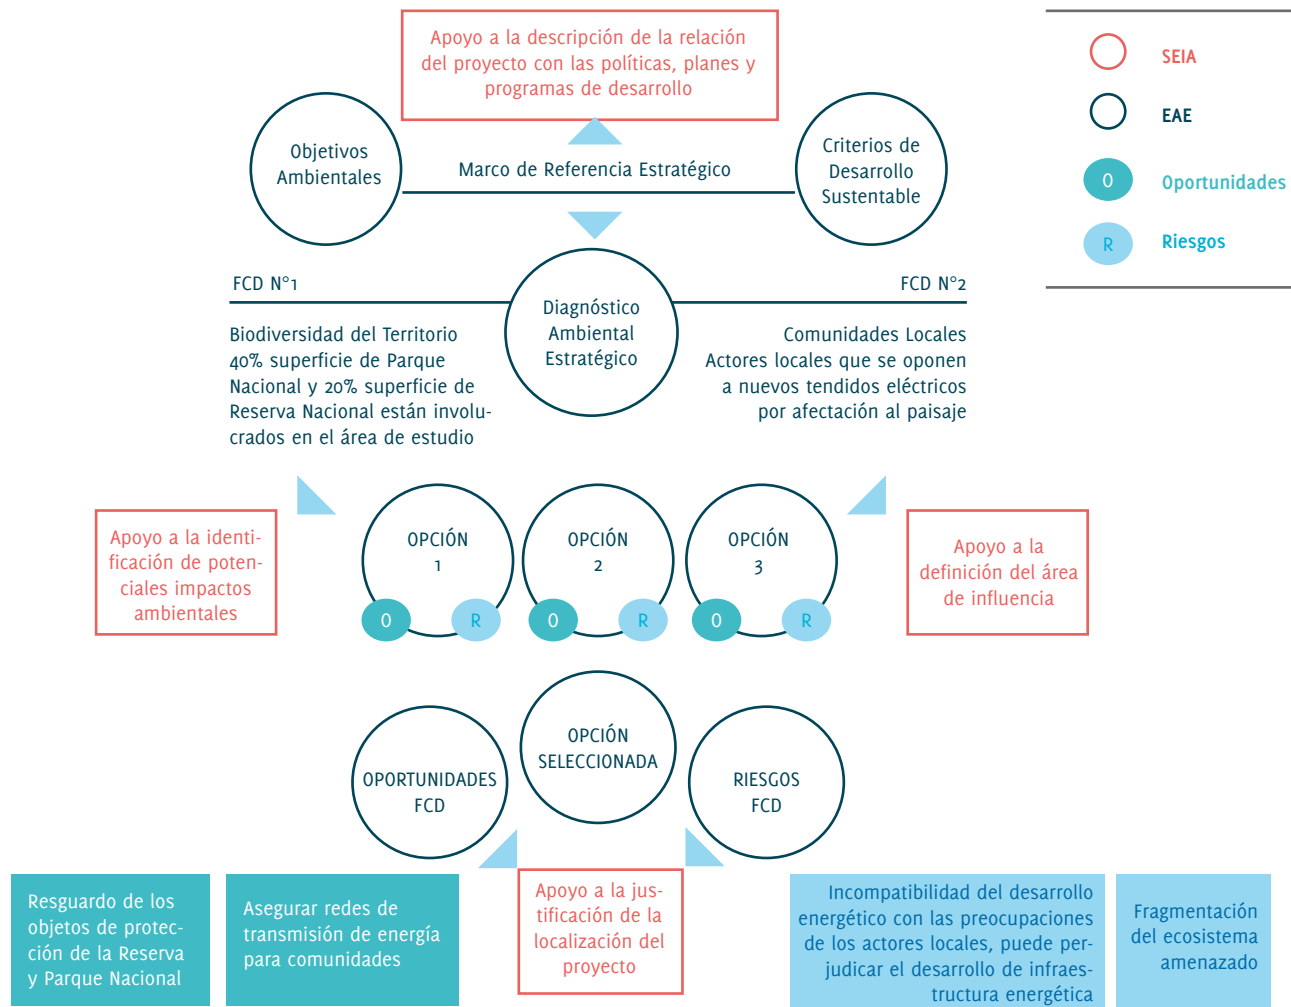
Apoyo a la descripción de la relación del proyecto con las políticas, planes y programas de desarrollo

SEIA

EAE

O Oportunidades

R Riesgos

Objetivos Ambientales

Marco de Referencia Estratégico

Criterios de Desarrollo Sustentable

FCD N°1

Diagnóstico Ambiental Estratégico

FCD N°2

Biodiversidad del Territorio
40% superficie de Parque Nacional y 20% superficie de Reserva Nacional están involucrados en el área de estudio

Comunidades Locales
Actores locales que se oponen a nuevos tendidos eléctricos por afectación al paisaje

Apoyo a la identificación de potenciales impactos ambientales

OPCIÓN 1
O R

OPCIÓN 2
O R

OPCIÓN 3
O R

Apoyo a la definición del área de influencia

OPORTUNIDADES FCD

OPCIÓN SELECCIONADA

RIESGOS FCD

Resguardo de los objetos de protección de la Reserva y Parque Nacional

Asegurar redes de transmisión de energía para comunidades

Apoyo a la justificación de la localización del proyecto

Incompatibilidad del desarrollo energético con las preocupaciones de los actores locales, puede perjudicar el desarrollo de infraestructura energética

Fragmentación del ecosistema amenazado